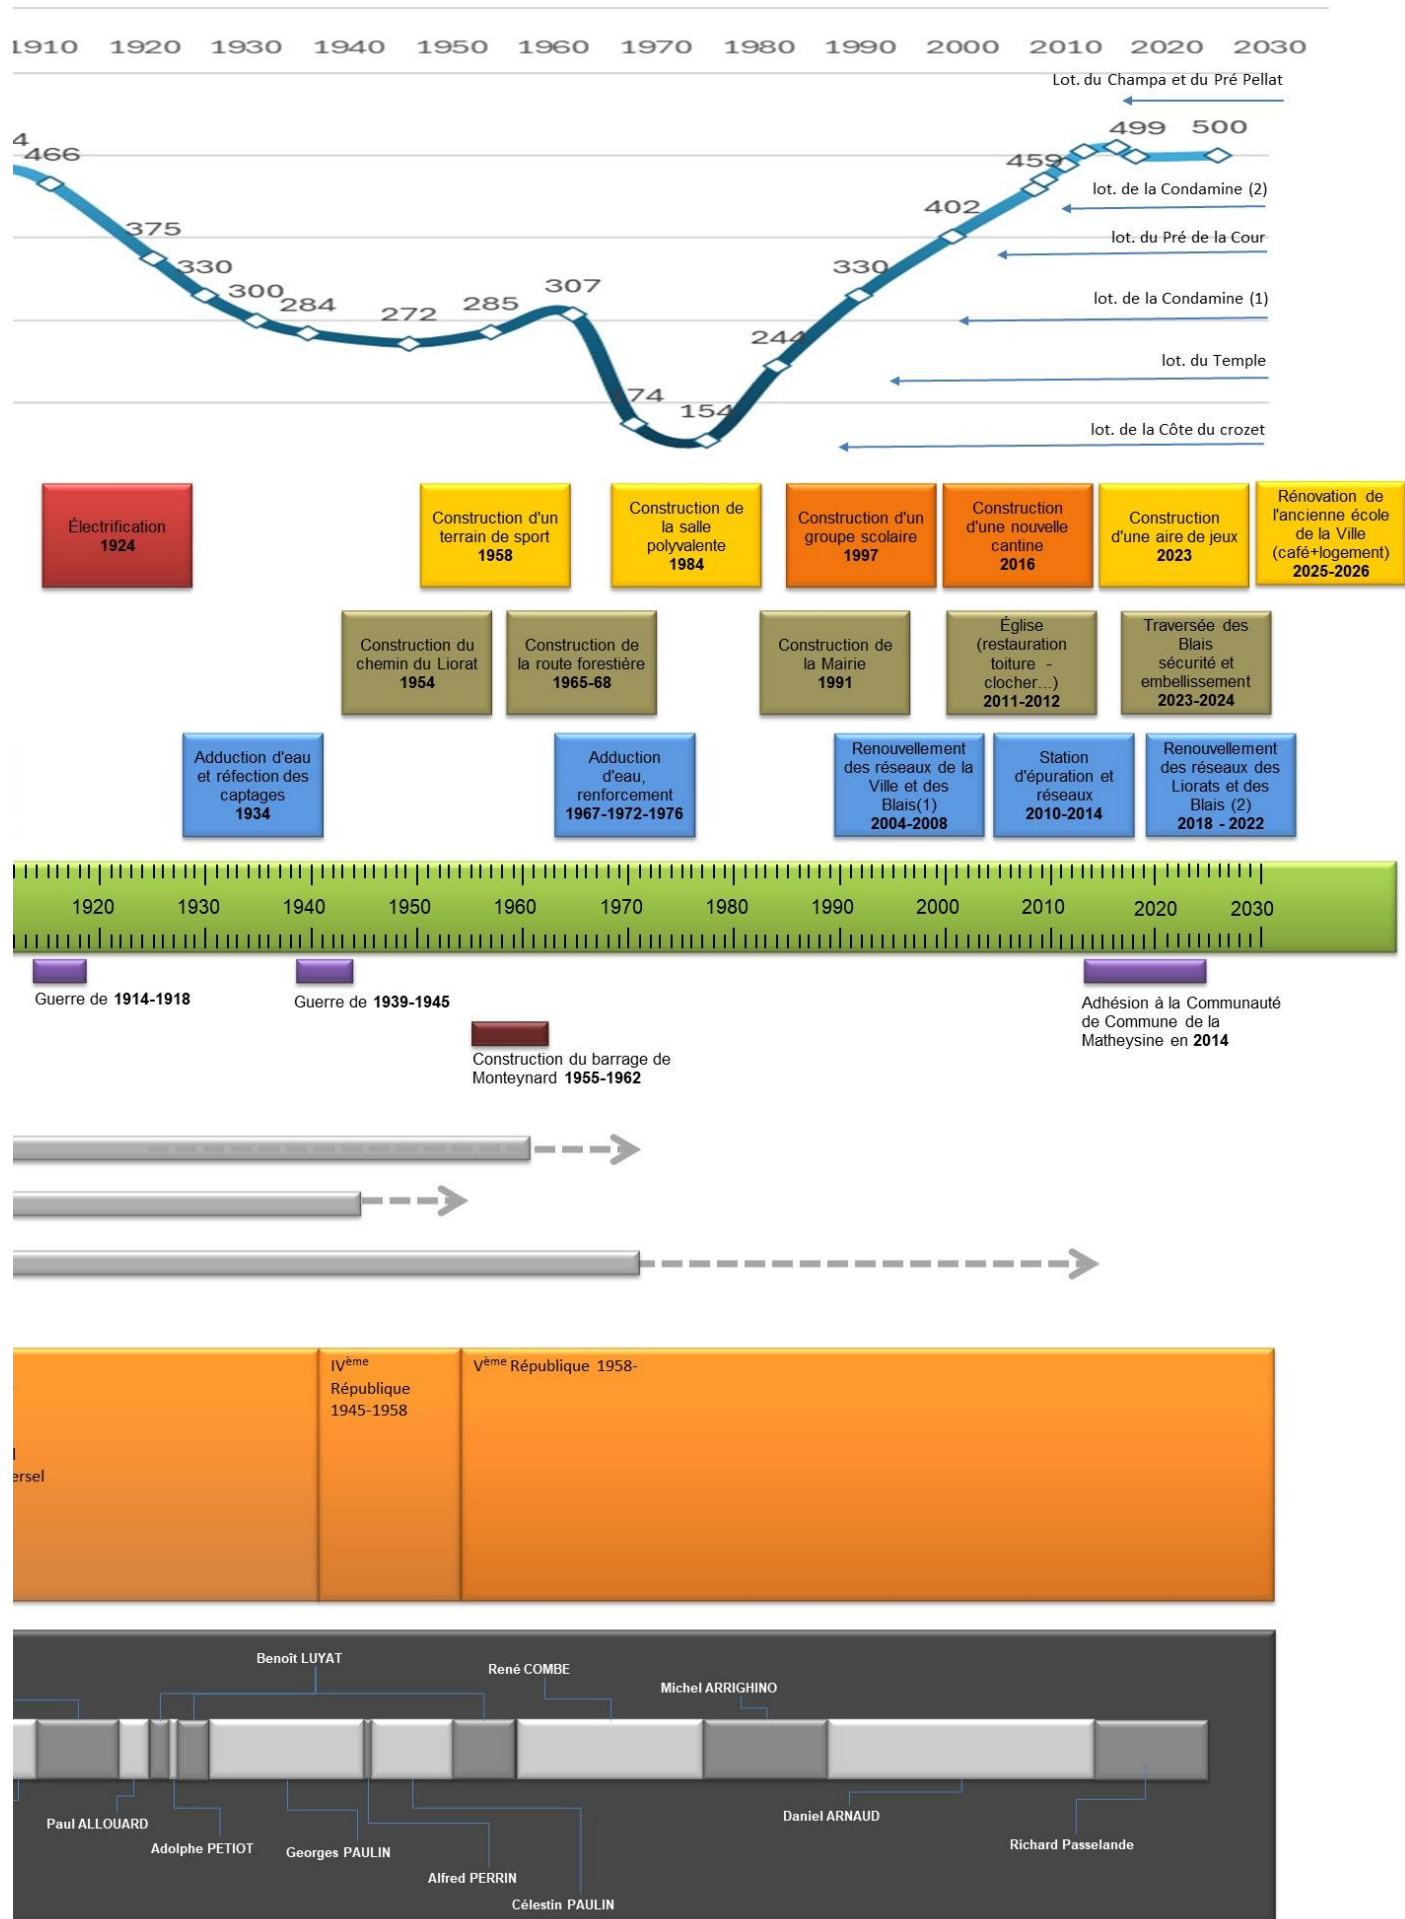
1910 1920 1930 1940 1950 1960 1970 1980 1990 2000 2010 2020 2030

Lot. du Champa et du Pré Pellat

4 466 375 330 300 284 272 285 307 74 154 244 330 402 459 499 500

lot. de la Condamine (2)
lot. du Pré de la Cour
lot. de la Condamine (1)
lot. du Temple
lot. de la Côte du crozet

Électrification 1924

Construction d'un terrain de sport 1958

Construction de la salle polyvalente 1984

Construction d'un groupe scolaire 1997

Construction d'une nouvelle cantine 2016

Construction d'une aire de jeux 2023

Rénovation de l'ancienne école de la Ville (café+logement) 2025-2026

Construction du chemin du Liorat 1954

Construction de la route forestière 1965-68

Construction de la Mairie 1991

Église (restauration toiture - clocher...) 2011-2012

Traversée des Blais sécurité et embellissement 2023-2024

Adduction d'eau et réfection des captages 1934

Adduction d'eau, renforcement 1967-1972-1976

Renouvellement des réseaux de la Ville et des Blais(1) 2004-2008

Station d'épuration et réseaux 2010-2014

Renouvellement des réseaux des Liorats et des Blais (2) 2018 - 2022

1920 1930 1940 1950 1960 1970 1980 1990 2000 2010 2020 2030

Guerre de 1914-1918

Guerre de 1939-1945

Adhésion à la Communauté de Commune de la Matheysine en 2014

Construction du barrage de Monteynard 1955-1962

l
ersel

IV$^{ème}$ République 1945-1958

V$^{ème}$ République 1958-

Benoît LUYAT
René COMBE
Michel ARRIGHINO
Paul ALLOUARD
Adolphe PETIOT
Georges PAULIN
Alfred PERRIN
Célestin PAULIN
Daniel ARNAUD
Richard Passelande